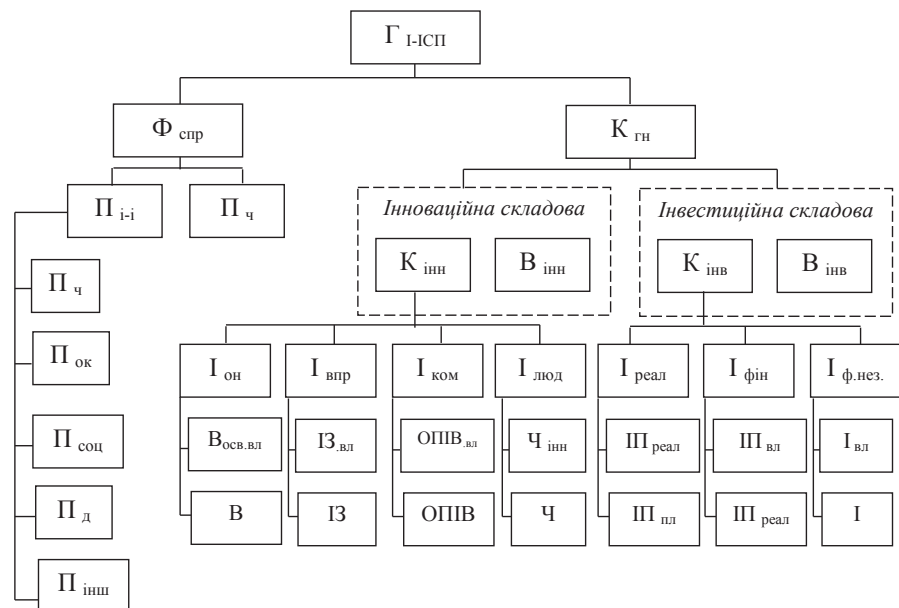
$Г_{І-ІСП}$

$Ф_{спр}$

$К_{гн}$

$П_{і-і}$

$П_{ч}$

Інноваційна складова

Інвестиційна складова

$К_{інн}$

$В_{інн}$

$К_{інв}$

$В_{інв}$

$П_{ч}$

$П_{ок}$

$П_{соц}$

$П_{д}$

$П_{інш}$

$І_{он}$

$І_{впр}$

$І_{ком}$

$І_{люд}$

$І_{реал}$

$І_{фін}$

$І_{ф.нез.}$

$В_{осв.вл}$

$ІЗ_{вл}$

$ОПІВ_{вл}$

$Ч_{інн}$

$ІП_{реал}$

$ІП_{вл}$

$І_{вл}$

В

ІЗ

ОПІВ

Ч

$ІП_{пл}$

$ІП_{реал}$

І